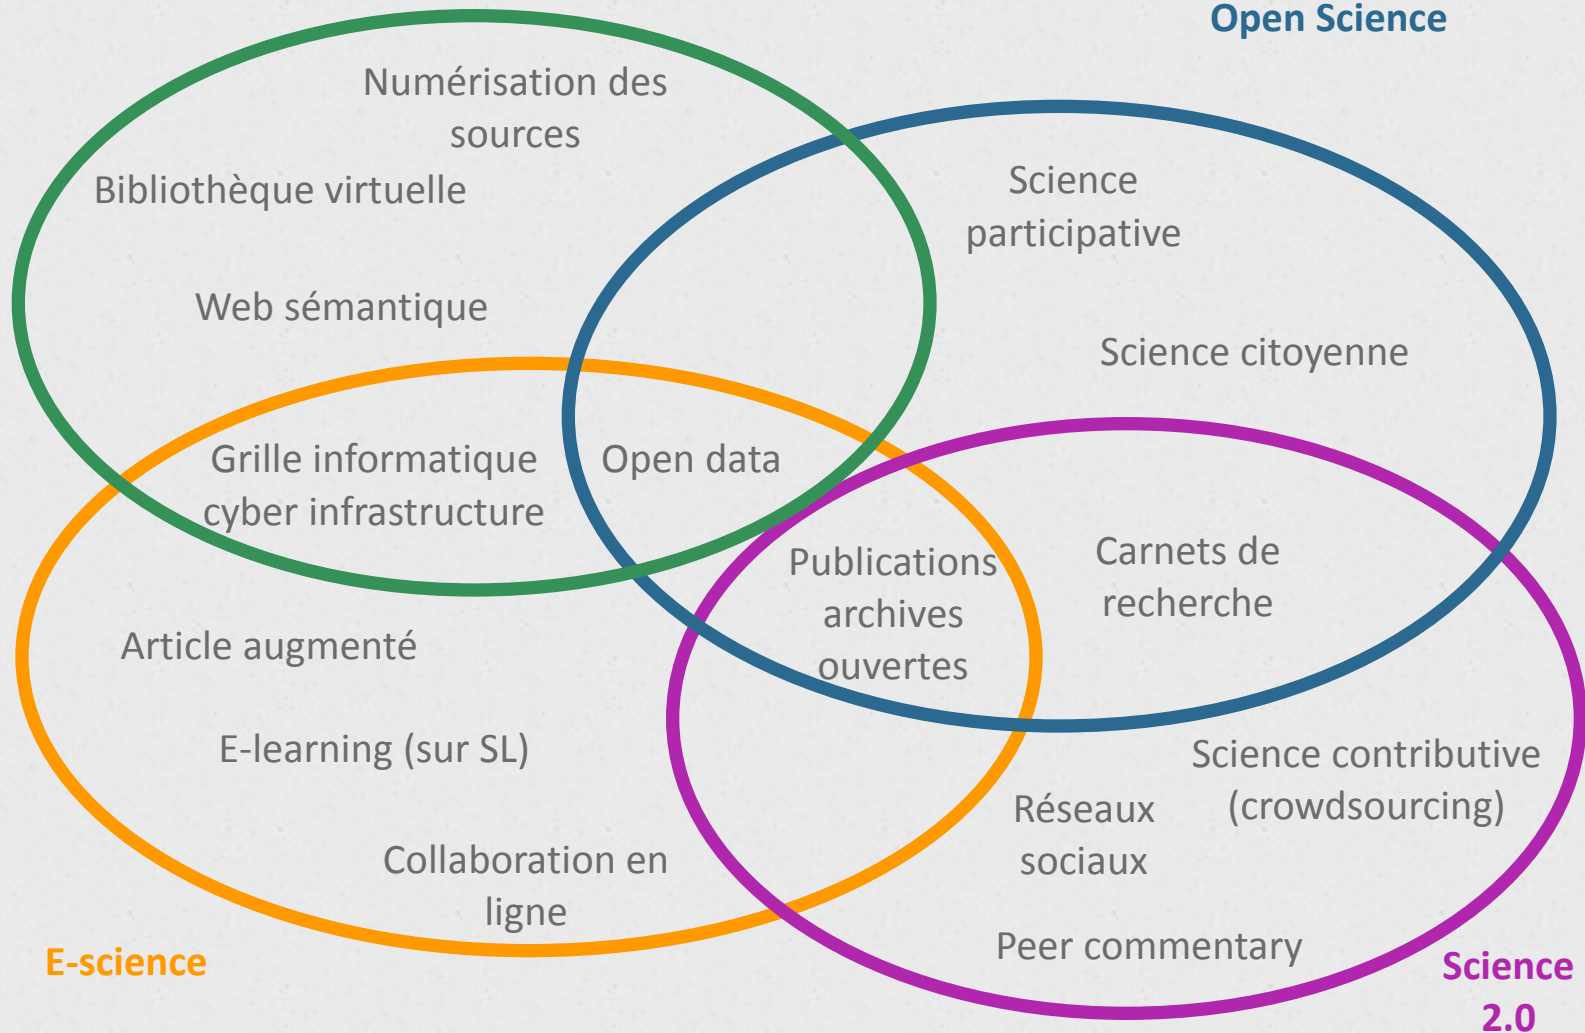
Open Science

Numérisation des sources

Bibliothèque virtuelle

Web sémantique

Science participative

Science citoyenne

Grille informatique cyber infrastructure

Open data

Publications archives ouvertes

Carnets de recherche

Article augmenté

E-learning (sur SL)

Collaboration en ligne

Réseaux sociaux

Science contributive (crowdsourcing)

Peer commentary

E-science

Science 2.0